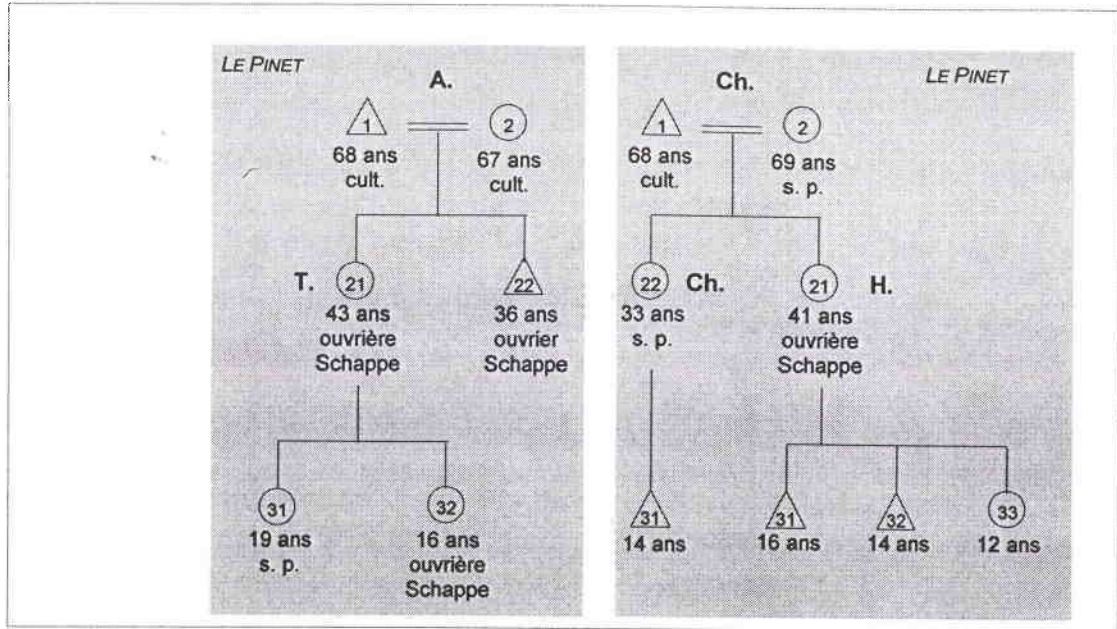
LE PINET

A.

1
68 ans
cult.

2
67 ans
cult.

T. 21
43 ans
ouvrière
Schappe

22
36 ans
ouvrier
Schappe

31
19 ans
s. p.

32
16 ans
ouvrière
Schappe

Ch.

LE PINET

1
68 ans
cult.

2
69 ans
s. p.

22 Ch.
33 ans
s. p.

21 H.
41 ans
ouvrière
Schappe

31
14 ans

31
16 ans

32
14 ans

33
12 ans